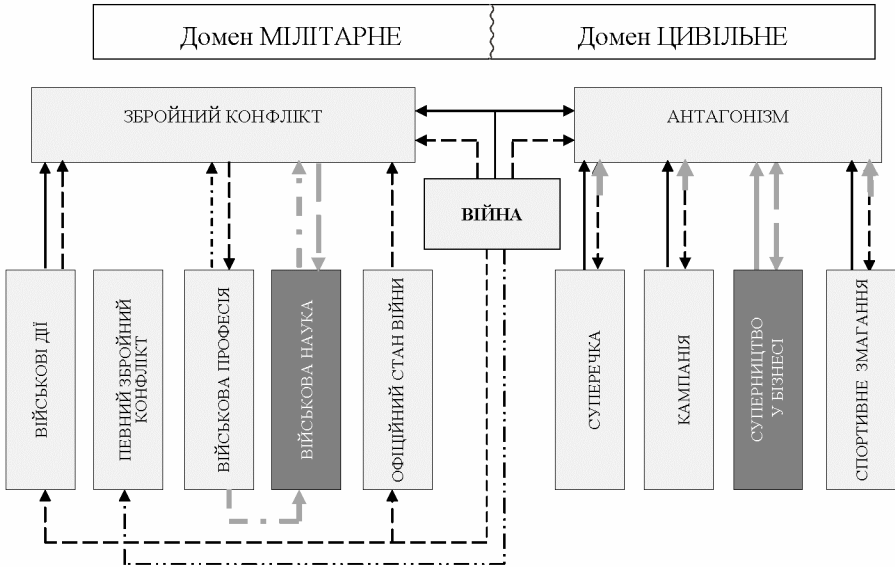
Домен МІЛІТАРНЕ

Домен ЦИВІЛЬНЕ

ЗБРОЙНИЙ КОНФЛІКТ

АНТАГОНІЗМ

ВІЙНА

ВІЙСЬКОВІ ДІЇ

ПЕВНИЙ ЗБРОЙНИЙ КОНФЛІКТ

ВІЙСЬКОВА ПРОФЕСІЯ

ВІЙСЬКОВА НАУКА

ОФІЦІЙНИЙ СТАН ВІЙНИ

СУПЕРЕЧКА

КАМПАНІЯ

СУПЕРНИЦТВО У БІЗНЕСІ

СПОРТИВНЕ ЗМАГАННЯ